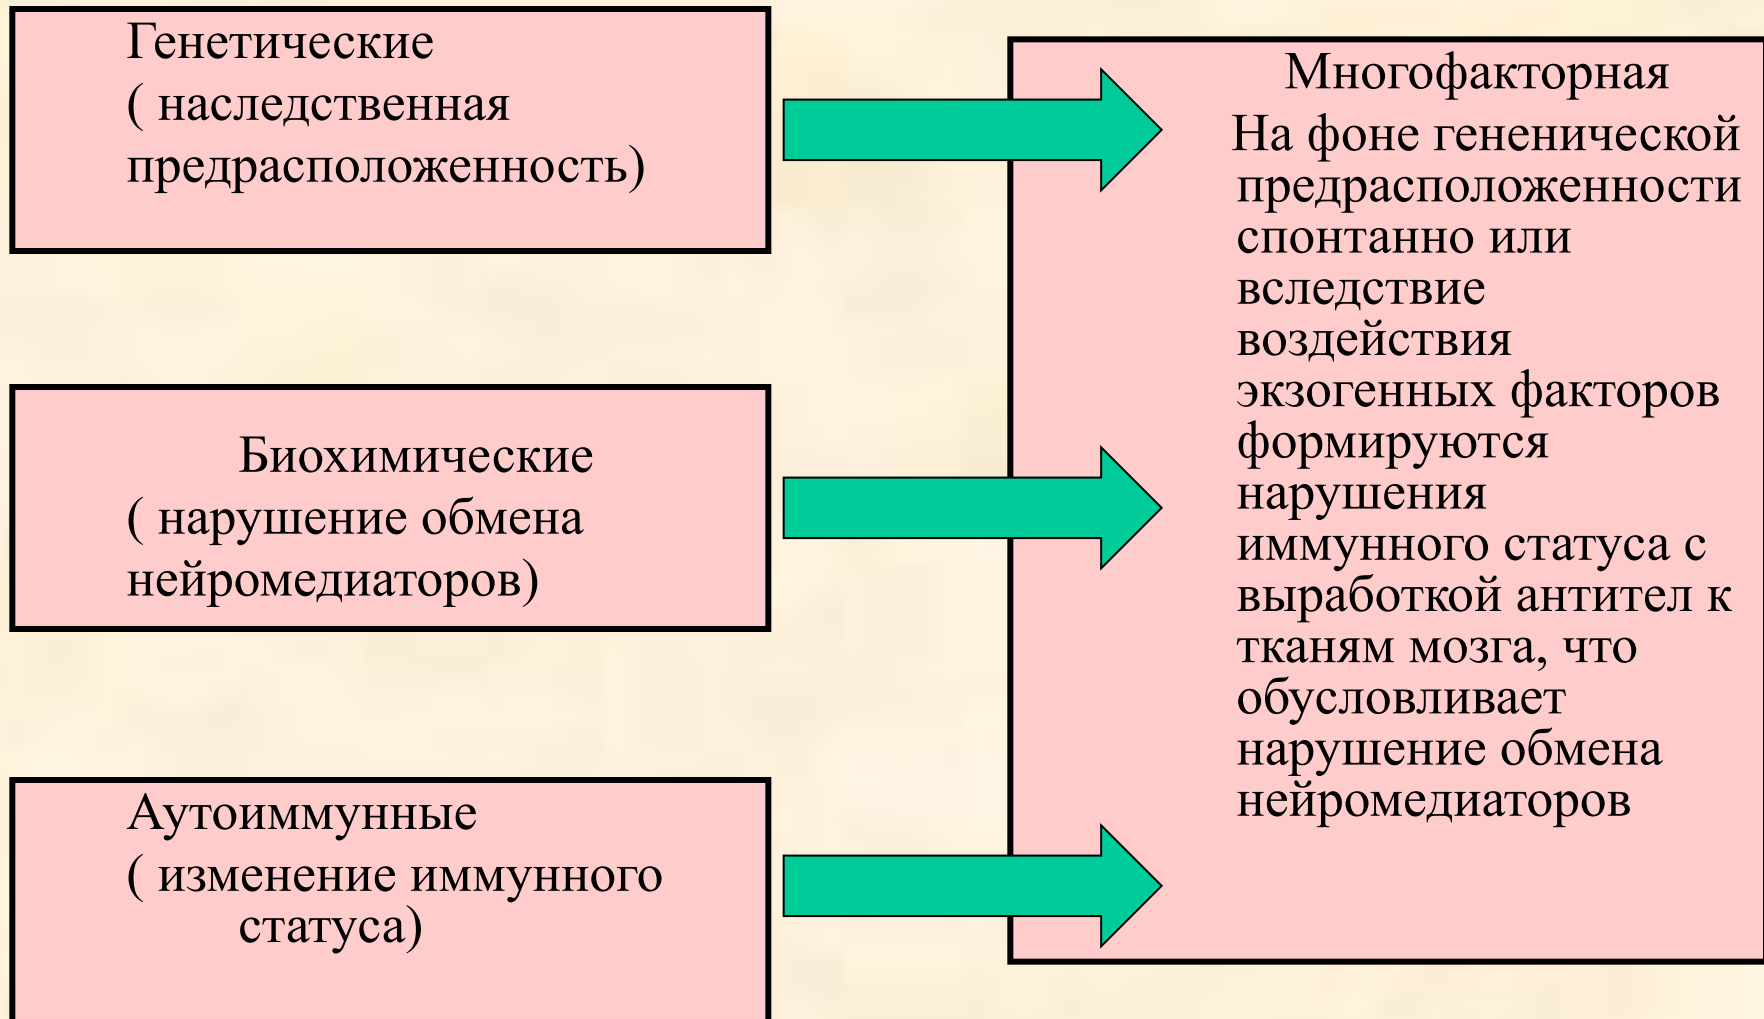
Генетические
( наследственная предрасположенность)

Биохимические
( нарушение обмена нейромедиаторов)

Аутоиммунные
( изменение иммунного статуса)

Многофакторная
На фоне генеческой предрасположенности спонтанно или вследствие воздействия экзогенных факторов формируются нарушения иммунного статуса с выработкой антител к тканям мозга, что обусловливает нарушение обмена нейромедиаторов